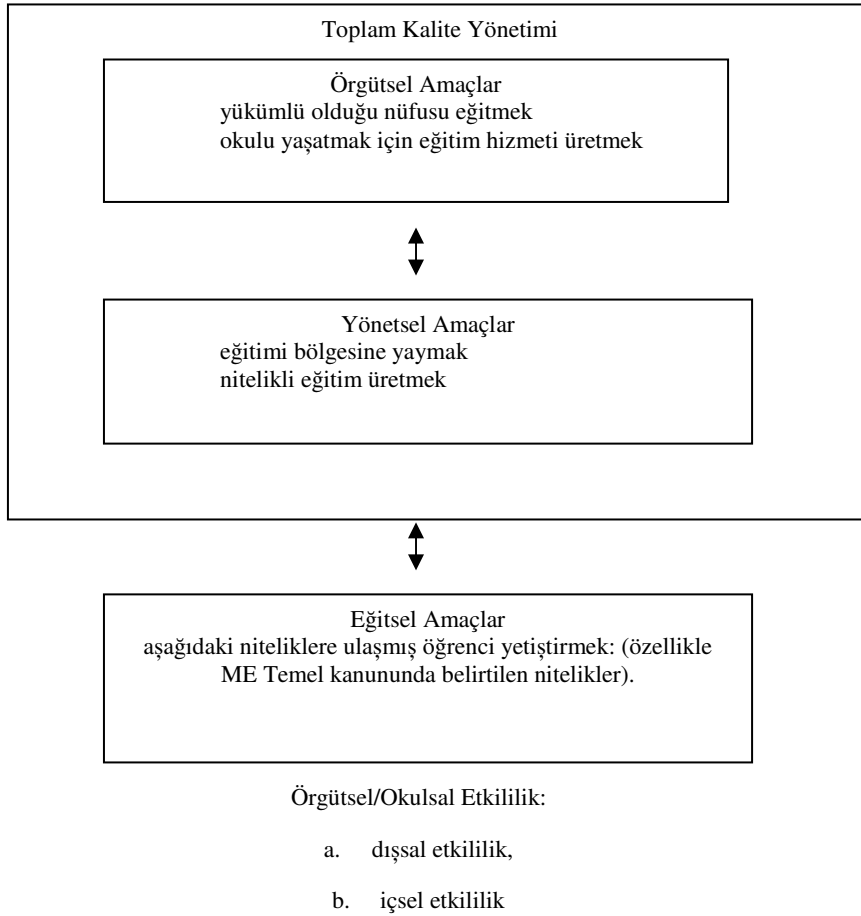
Toplam Kalite Yönetimi

Örgütsel Amaçlar
yükümlü olduğu nüfusu eğitmek
okulu yaşatmak için eğitim hizmeti üretmek

Yönetsel Amaçlar
eğitimi bölgesine yaymak
nitelikli eğitim üretmek

Eğitsel Amaçlar
aşağıdaki niteliklere ulaşmış öğrenci yetiştirmek: (özellikle ME Temel kanununda belirtilen nitelikler).

Örgütsel/Okulsal Etkililik:

a. dışsal etkililik,

b. içsel etkililik